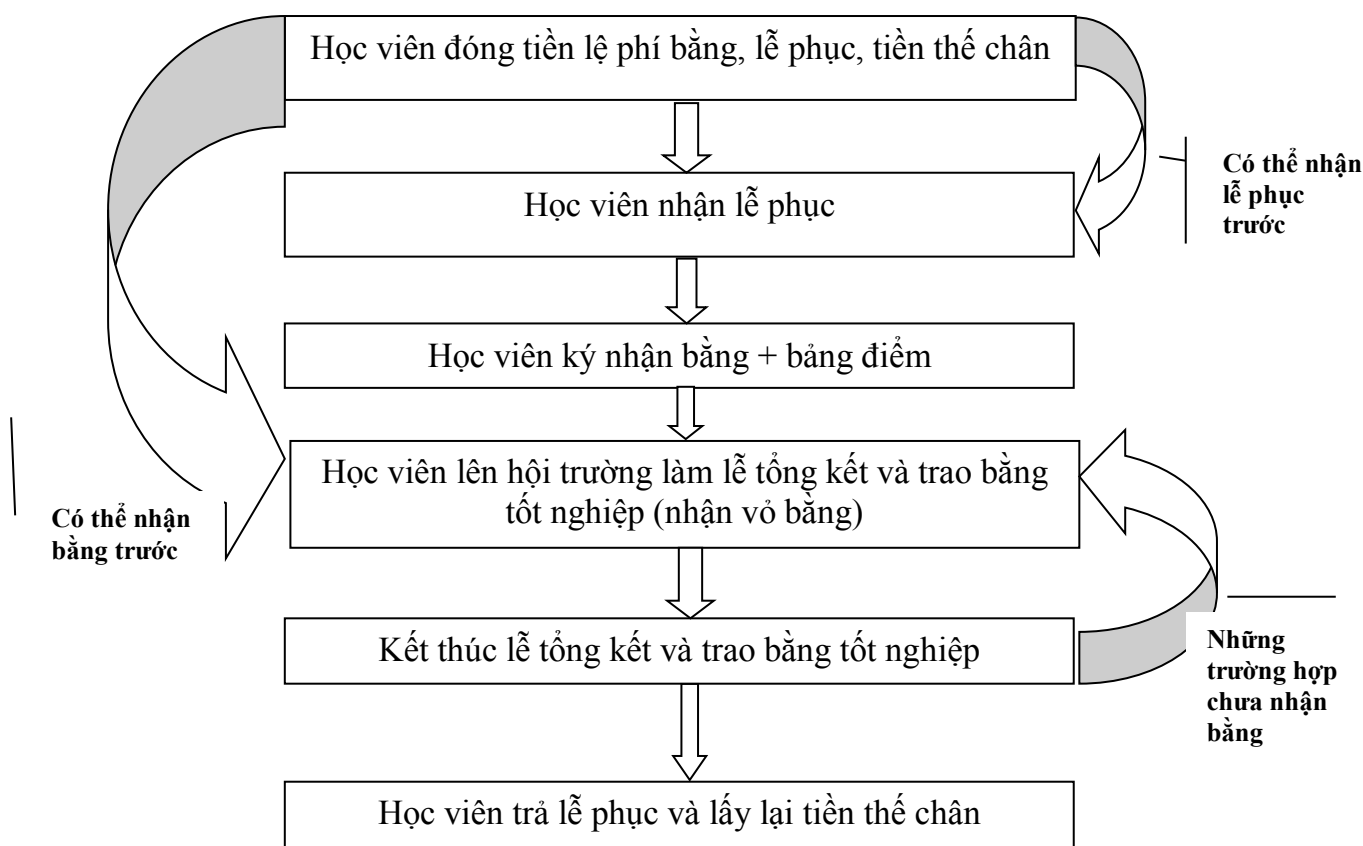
Học viên đóng tiền lệ phí bằng, lễ phục, tiền thế chân

Có thể nhận lễ phục trước

Học viên nhận lễ phục

Học viên ký nhận bằng + bảng điểm

Học viên lên hội trường làm lễ tổng kết và trao bằng tốt nghiệp (nhận vỏ bằng)

Có thể nhận bằng trước

Kết thúc lễ tổng kết và trao bằng tốt nghiệp

Những trường hợp chưa nhận bằng

Học viên trả lễ phục và lấy lại tiền thế chân